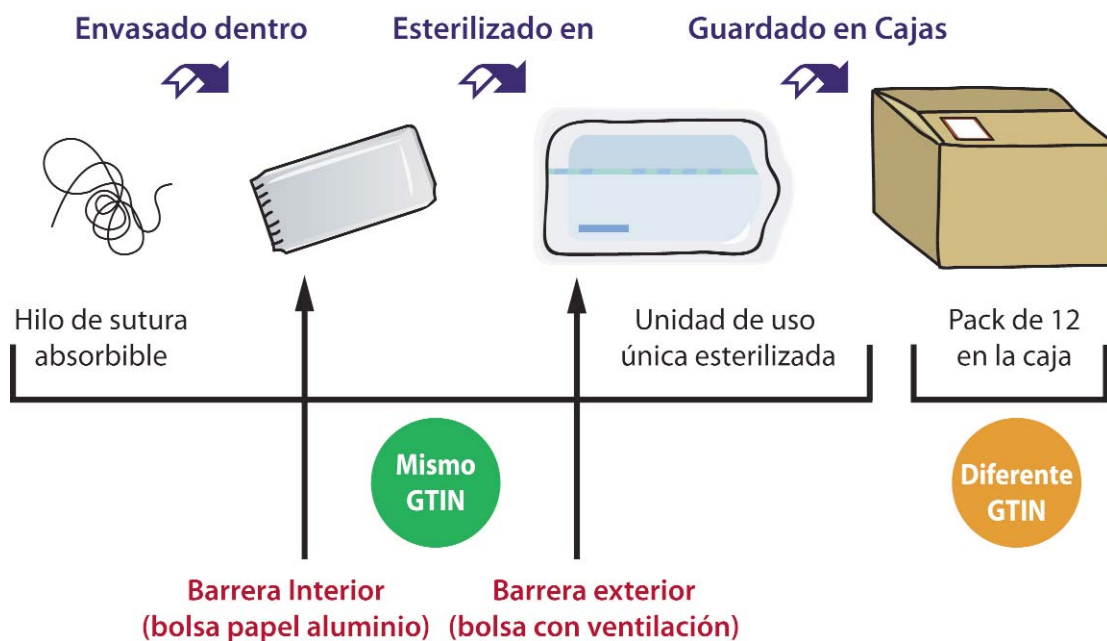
Envasado dentro

Esterilizado en

Guardado en Cajas

Hilo de sutura absorbible

Unidad de uso única esterilizada

Pack de 12 en la caja

Mismo GTIN

Diferente GTIN

Barrera Interior (bolsa papel aluminio)

Barrera exterior (bolsa con ventilación)